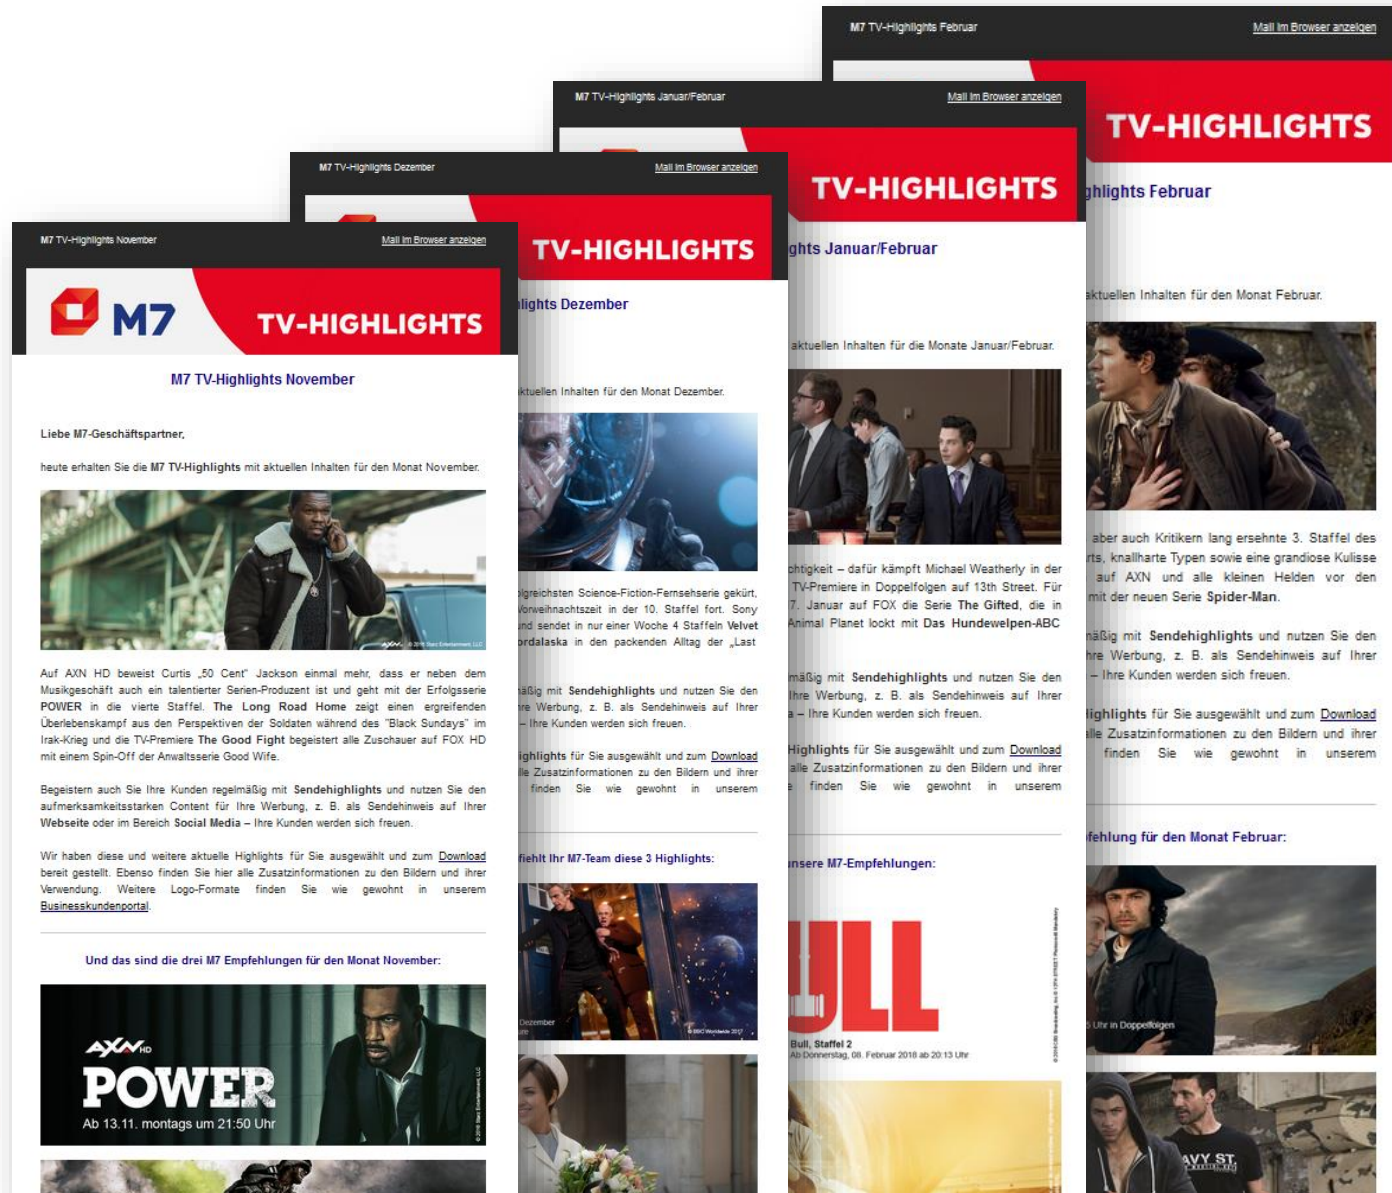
M7 TV-Highlights Februar
Mail im Browser anzeigen
TV-HIGHLIGHTS
ghlights Februar
aktuellen Inhalten für den Monat Februar.
aber auch Kritikern lang ersehnte 3. Staffel des rts, knallharte Typen sowie eine grandiose Kulisse auf AXN und alle kleinen Helden vor den mit der neuen Serie Spider-Man.
mäßig mit Sendehighlights und nutzen Sie den hre Werbung, z. B. als Sendehinweis auf Ihrer – Ihre Kunden werden sich freuen.
ighlights für Sie ausgewählt und zum Download lle Zusatzinformationen zu den Bildern und ihrer finden Sie wie gewohnt in unserem
fehlung für den Monat Februar:
5 Uhr in Doppelfolgen
AVY ST

M7 TV-Highlights Januar/Februar
Mail im Browser anzeigen
TV-HIGHLIGHTS
ghts Januar/Februar
aktuellen Inhalten für die Monate Januar/Februar.
chtigkeit – dafür kämpft Michael Weatherly in der TV-Premiere in Doppelfolgen auf 13th Street. Für 7. Januar auf FOX die Serie The Gifted, die in Animal Planet lockt mit Das Hundewelpen-ABC
mäßig mit Sendehighlights und nutzen Sie den Ihre Werbung, z. B. als Sendehinweis auf Ihrer a – Ihre Kunden werden sich freuen.
Highlights für Sie ausgewählt und zum Download alle Zusatzinformationen zu den Bildern und ihrer finden Sie wie gewohnt in unserem
nsere M7-Empfehlungen:
ULL
Bull, Staffel 2
Ab Donnerstag, 08. Februar 2018 ab 20:13 Uhr

M7 TV-Highlights Dezember
Mail im Browser anzeigen
TV-HIGHLIGHTS
lights Dezember
ktuellen Inhalten für den Monat Dezember.
olgreichsten Science-Fiction-Fernsehserie gekürt, Vorweihnachtszeit in der 10. Staffel fort. Sony und sendet in nur einer Woche 4 Staffeln Velvet ordalaska in den packenden Alltag der „Last
äßig mit Sendehighlights und nutzen Sie den re Werbung, z. B. als Sendehinweis auf Ihrer – Ihre Kunden werden sich freuen.
ighlights für Sie ausgewählt und zum Download lle Zusatzinformationen zu den Bildern und ihrer finden Sie wie gewohnt in unserem
fiehlt Ihr M7-Team diese 3 Highlights:
Dezember

M7 TV-Highlights November
Mail im Browser anzeigen
M7
TV-HIGHLIGHTS
M7 TV-Highlights November
Liebe M7-Geschäftspartner,
heute erhalten Sie die M7 TV-Highlights mit aktuellen Inhalten für den Monat November.
Auf AXN HD beweist Curtis „50 Cent" Jackson einmal mehr, dass er neben dem Musikgeschäft auch ein talentierter Serien-Produzent ist und geht mit der Erfolgsserie POWER in die vierte Staffel. The Long Road Home zeigt einen ergreifenden Überlebenskampf aus den Perspektiven der Soldaten während des "Black Sundays" im Irak-Krieg und die TV-Premiere The Good Fight begeistert alle Zuschauer auf FOX HD mit einem Spin-Off der Anwaltsserie Good Wife.
Begeistern auch Sie Ihre Kunden regelmäßig mit Sendehighlights und nutzen Sie den aufmerksamkeitsstarken Content für Ihre Werbung, z. B. als Sendehinweis auf Ihrer Webseite oder im Bereich Social Media – Ihre Kunden werden sich freuen.
Wir haben diese und weitere aktuelle Highlights für Sie ausgewählt und zum Download bereit gestellt. Ebenso finden Sie hier alle Zusatzinformationen zu den Bildern und ihrer Verwendung. Weitere Logo-Formate finden Sie wie gewohnt in unserem Businesskundenportal.
Und das sind die drei M7 Empfehlungen für den Monat November:
AXN HD
POWER
Ab 13.11. montags um 21:50 Uhr